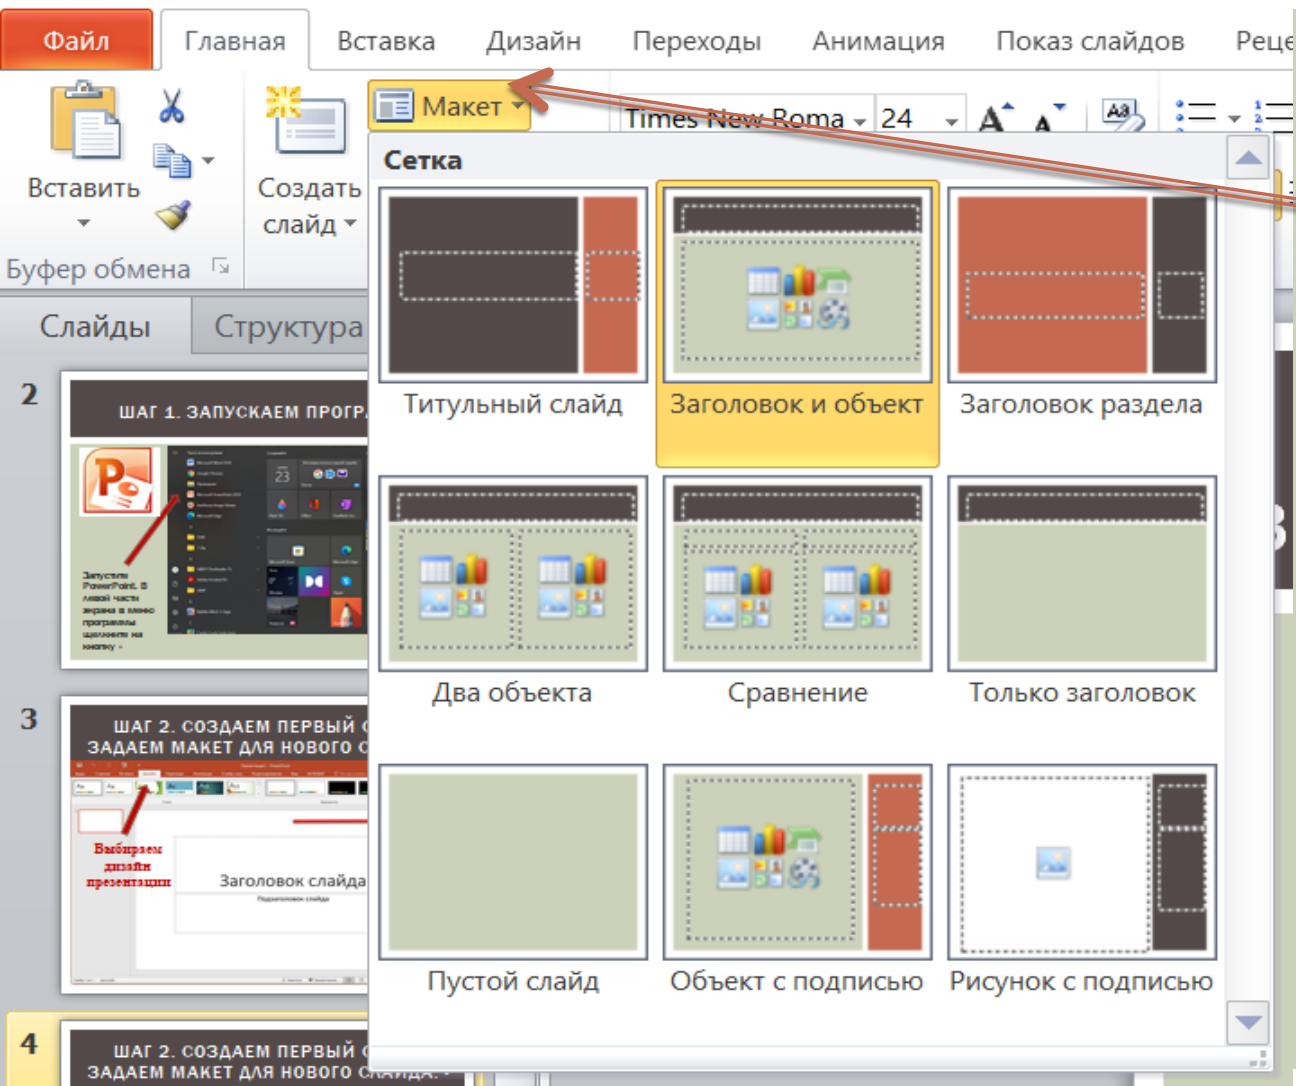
Файл Главная Вставка Дизайн Переходы Анимация Показ слайдов Реце

Вставить

Создать слайд

Макет

Times New Roma 24

Буфер обмена

Слайды Структура

Сетка

Титульный слайд

Заголовок и объект

Заголовок раздела

Два объекта

Сравнение

Только заголовок

Пустой слайд

Объект с подписью

Рисунок с подписью

2

ШАГ 1. ЗАПУСКАЕМ ПРОГР

Запустите PowerPoint. В левой части экрана в меню программы щелкните на кнопку

3

ШАГ 2. СОЗДАЕМ ПЕРВЫЙ С ЗАДАЕМ МАКЕТ ДЛЯ НОВОГО С

Выбираем дизайн презентации

Заголовок слайда

4

ШАГ 2. СОЗДАЕМ ПЕРВЫЙ С ЗАДАЕМ МАКЕТ ДЛЯ НОВОГО СЛАЙДА.